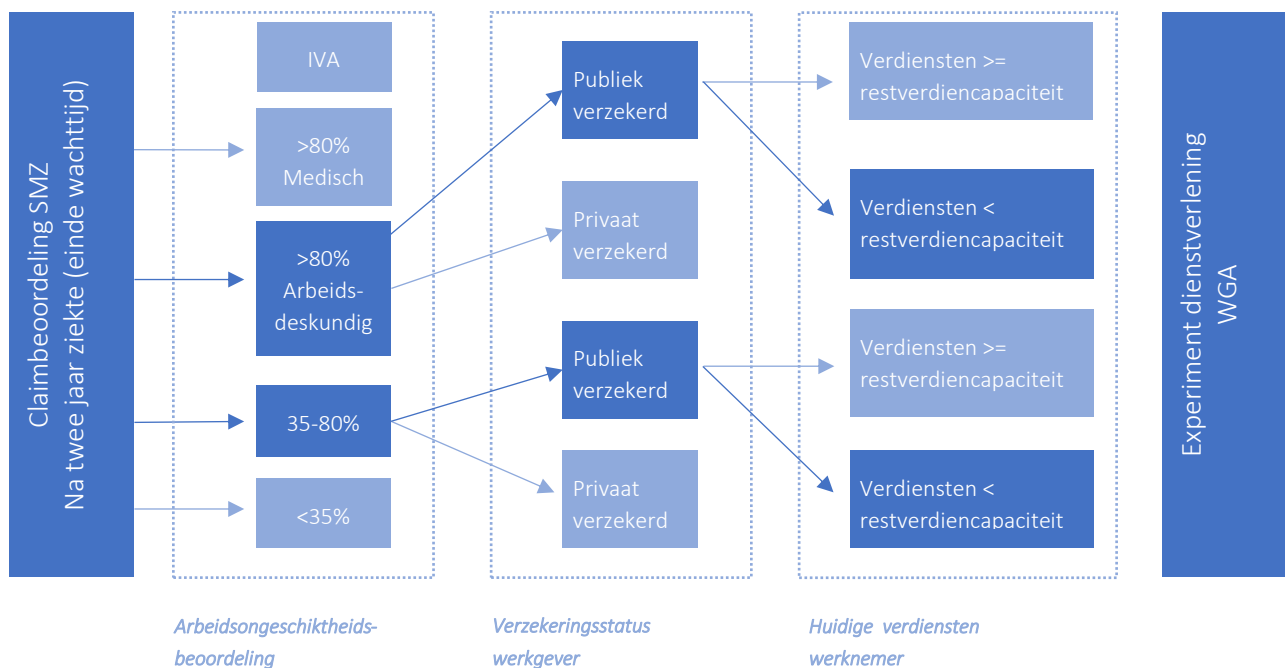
Claimbeoordeling SMZ
Na twee jaar ziekte (einde wachttijd)

IVA

>80%
Medisch

>80%
Arbeidsdeskundig

35-80%

<35%

Publiek
verzekerd

Privaat
verzekerd

Publiek
verzekerd

Privaat
verzekerd

Verdiensten >=
restverdiencapaciteit

Verdiensten <
restverdiencapaciteit

Verdiensten >=
restverdiencapaciteit

Verdiensten <
restverdiencapaciteit

Experiment dienstverlening
WGA

Arbeidsongeschiktheidsbeoordeling

Verzekeringsstatus
werkgever

Huidige verdiensten
werknemer